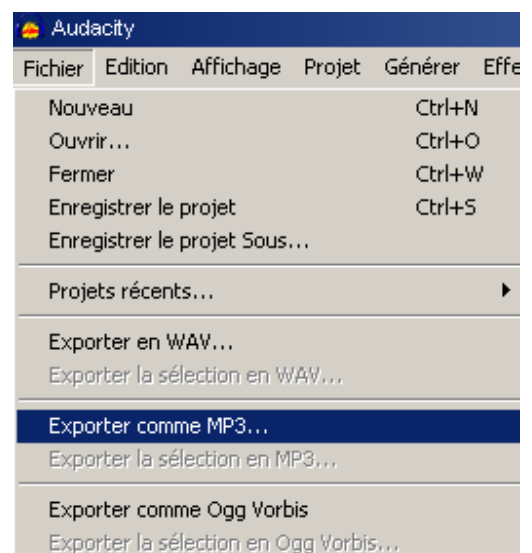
Audacity

Fichier Edition Affichage Projet Générer Effe

Nouveau Ctrl+N
Ouvrir... Ctrl+O
Fermer Ctrl+W
Enregistrer le projet Ctrl+S
Enregistrer le projet Sous...

Projets récents...

Exporter en WAV...
Exporter la sélection en WAV...

Exporter comme MP3...
Exporter la sélection en MP3...

Exporter comme Ogg Vorbis
Exporter la sélection en Ogg Vorbis...